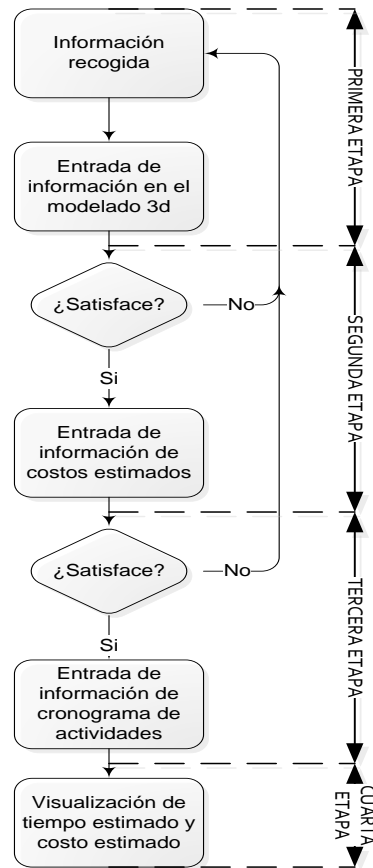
Información recogida

Entrada de información en el modelado 3d

¿Satisface?

No

Si

Entrada de información de costos estimados

¿Satisface?

No

Si

Entrada de información de cronograma de actividades

Visualización de tiempo estimado y costo estimado

PRIMERA ETAPA

SEGUNDA ETAPA

TERCERA ETAPA

CUARTA ETAPA